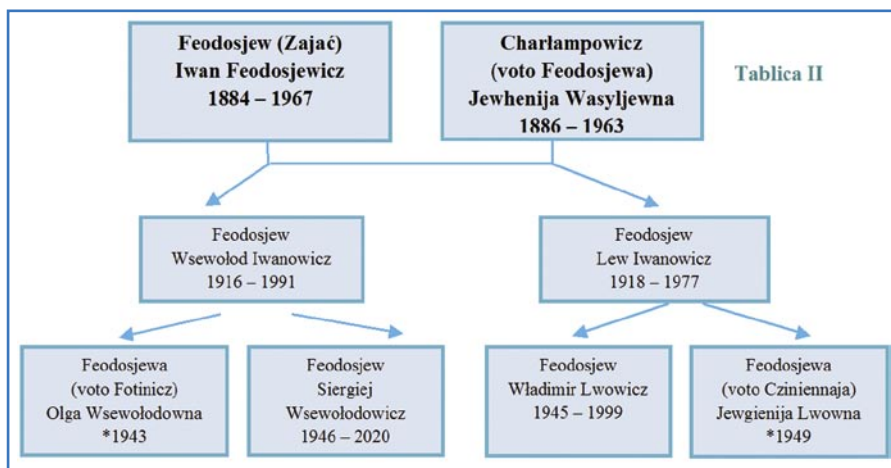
Feodosjew (Zając)
Iwan Feodosjewicz
1884 – 1967

Charłampowicz
(voto Feodosjewa)
Jewhenija Wasyljewna
1886 – 1963

Tablica II

Feodosjew
Wsewołod Iwanowicz
1916 – 1991

Feodosjew
Lew Iwanowicz
1918 – 1977

Feodosjewa
(voto Fotinicz)
Olga Wsewołodowna
*1943

Feodosjew
Siergiej
Wsewołodowicz
1946 – 2020

Feodosjew
Władimir Lwowicz
1945 – 1999

Feodosjewa
(voto Cziniennaja)
Jewgienija Lwowna
*1949